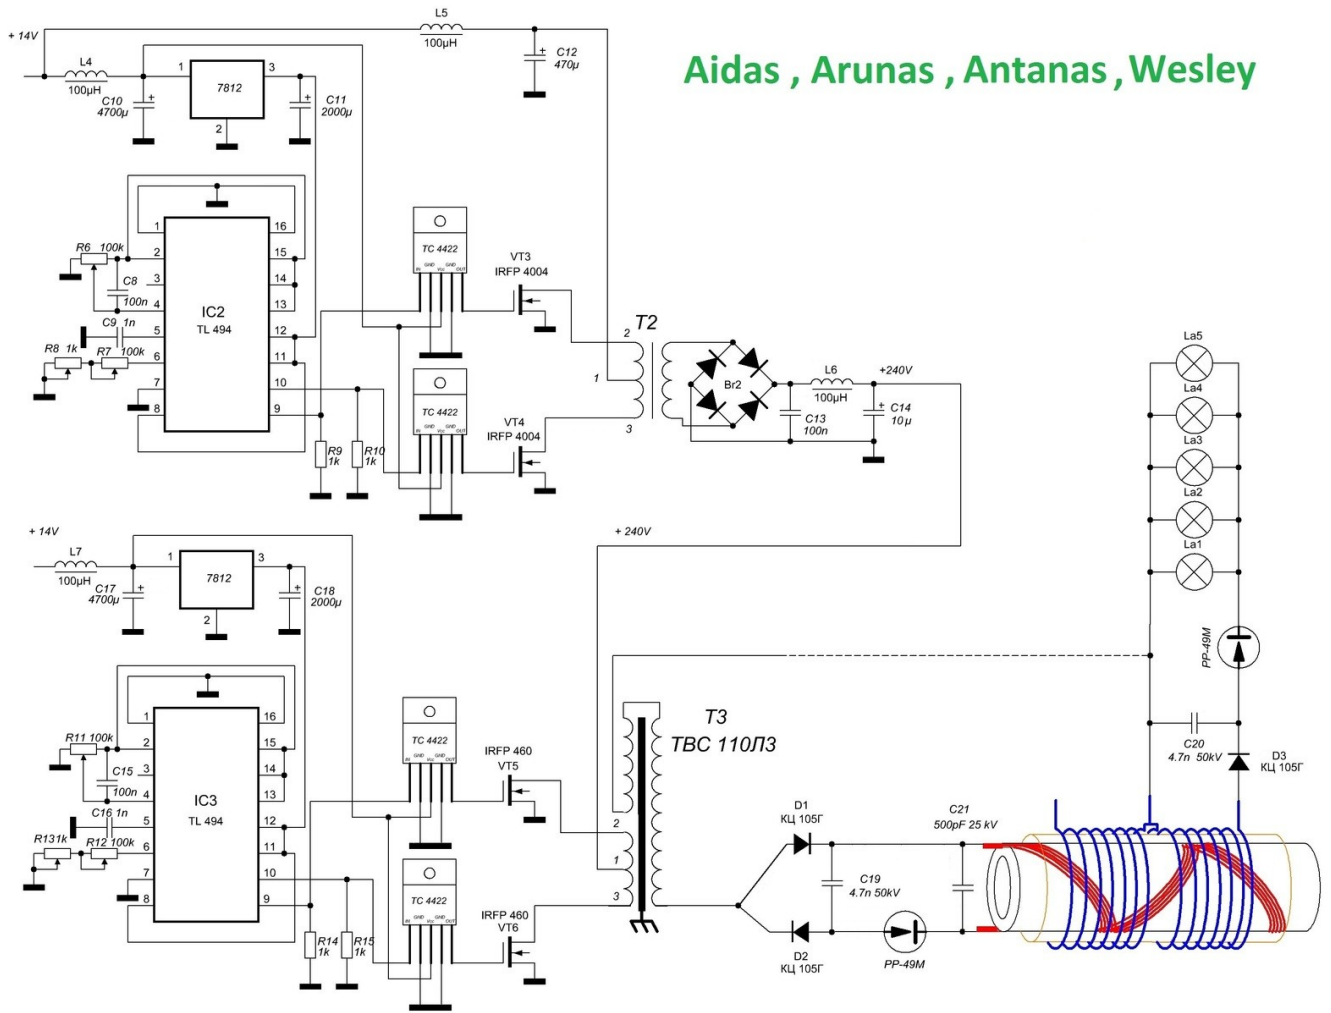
Aidas , Arunas , Antanas , Wesley

+ 14V
L4
100μH
C10
4700μ
1
7812
3
2
C11
2000μ
L5
100μH
C12
470μ

1
16
2
15
R6 100k
3
14
C8
100n
4
13
IC2
TL 494
C9 1n
5
12
R8 1k
R7 100k
6
11
7
10
8
9
R9
1k
R10
1k

TC 4422
TC 4422
VT3
IRFP 4004
VT4
IRFP 4004

T2
2
1
3
Br2
L6
100μH
+240V
C13
100n
C14
10μ

+ 14V
L7
100μH
C17
4700μ
1
7812
3
2
C18
2000μ

1
16
2
15
R11 100k
3
14
C15
100n
4
13
IC3
TL 494
C16 1n
5
12
R131k
R12 100k
6
11
7
10
8
9
R14
1k
R15
1k

TC 4422
TC 4422
IRFP 460
VT5
IRFP 460
VT6

+ 240V
T3
ТВС 110Л3
2
1
3

D1
КЦ 105Г
D2
КЦ 105Г
C19
4.7n 50kV
PP-49M
C21
500pF 25 kV

La5
La4
La3
La2
La1
PP-49M
C20
4.7n 50kV
D3
КЦ 105Г